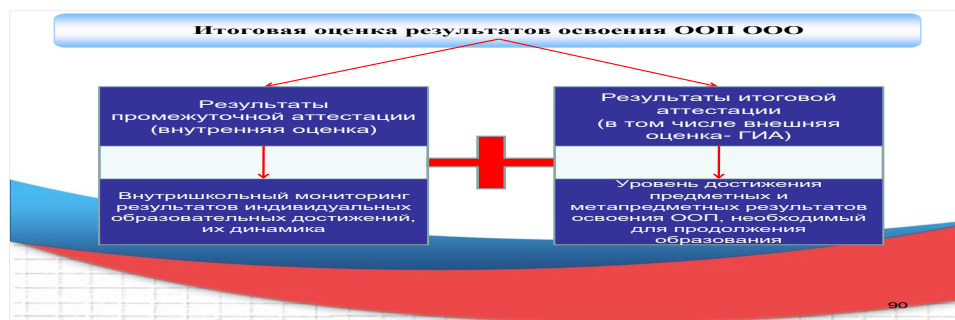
Итоговая оценка результатов освоения ООП ООО

Результаты промежуточной аттестации (внутренняя оценка)

Внутришкольный мониторинг результатов индивидуальных образовательных достижений, их динамика

Результаты итоговой аттестации (в том числе внешняя оценка- ГИА)

Уровень достижения предметных и метапредметных результатов освоения ООП, необходимый для продолжения образования

90